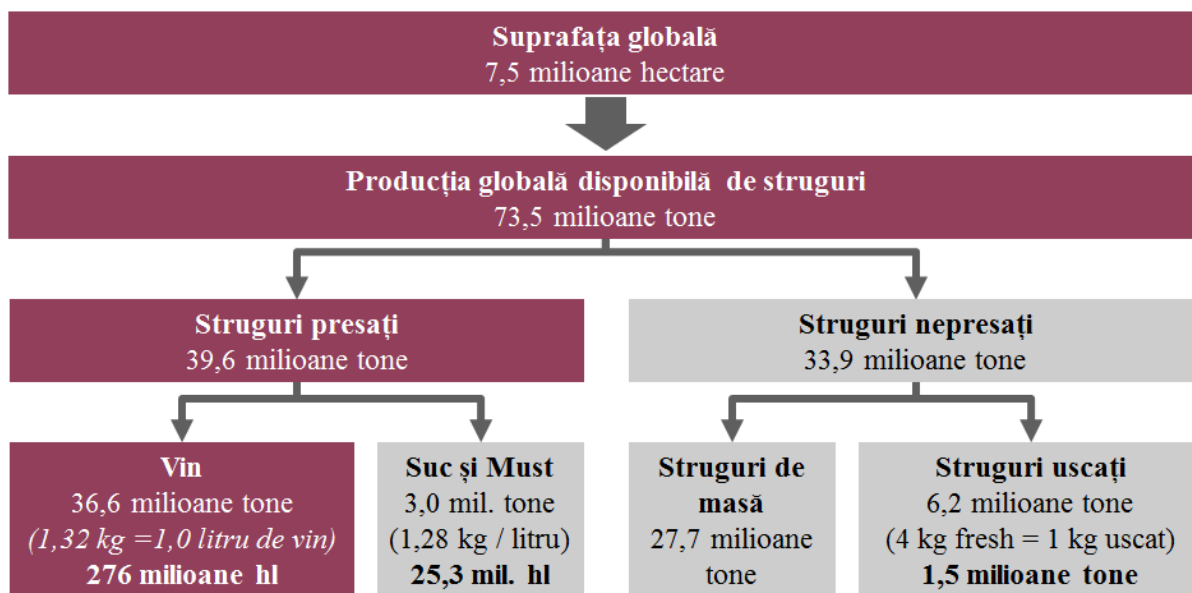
Suprafața globală
7,5 milioane hectare

Producția globală disponibilă de struguri
73,5 milioane tone

Struguri presați
39,6 milioane tone

Struguri nepresați
33,9 milioane tone

Vin
36,6 milioane tone
(1,32 kg =1,0 litru de vin)
276 milioane hl

Suc și Must
3,0 mil. tone
(1,28 kg / litru)
25,3 mil. hl

Struguri de masă
27,7 milioane tone

Struguri uscați
6,2 milioane tone
(4 kg fresh = 1 kg uscat)
1,5 milioane tone